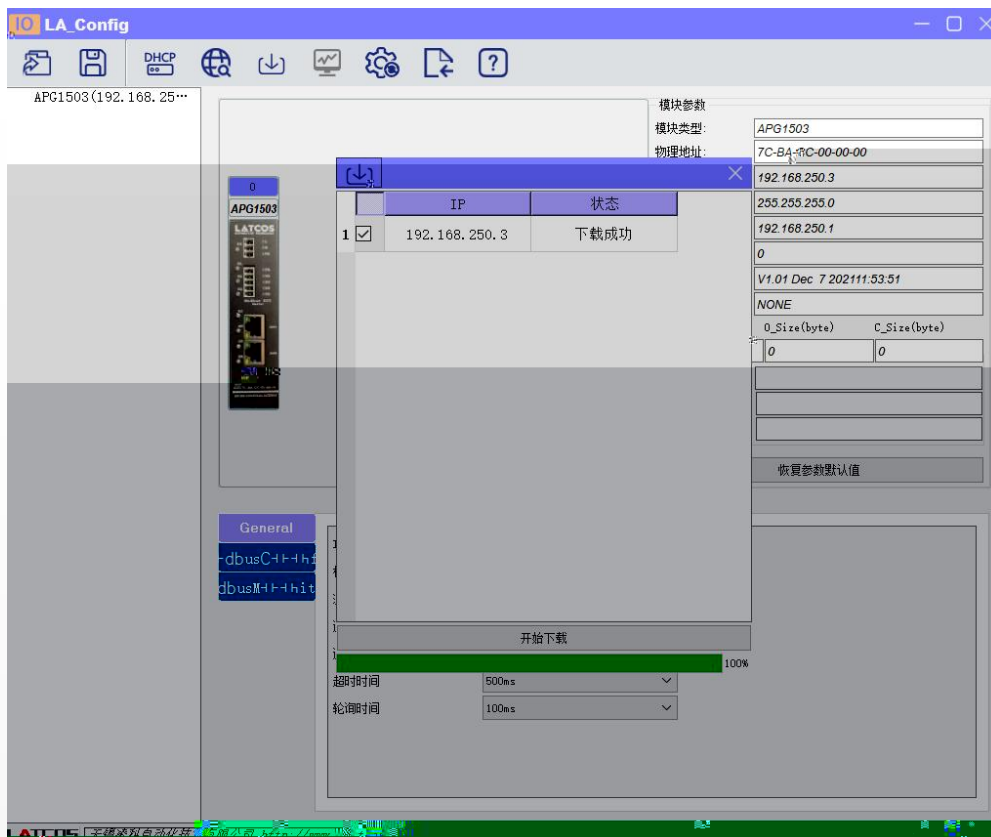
IO LA_Config

DHCP

APG1503(192.168.25…

模块参数
模块类型: APG1503
物理地址: 7C-BA-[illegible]C-00-00-00
192.168.250.3
255.255.255.0
192.168.250.1
0
V1.01 Dec 7 202111:53:51
NONE
O_Size(byte) C_Size(byte)
0 0

恢复参数默认值

0
APG1503
LATCOS

| | IP | 状态 |
|---|---|---|
| 1 ☑ | 192.168.250.3 | 下载成功 |

开始下载
100%

General
-dbusC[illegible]
dbusM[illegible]

超时时间 500ms
轮询时间 100ms

LATCOS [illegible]